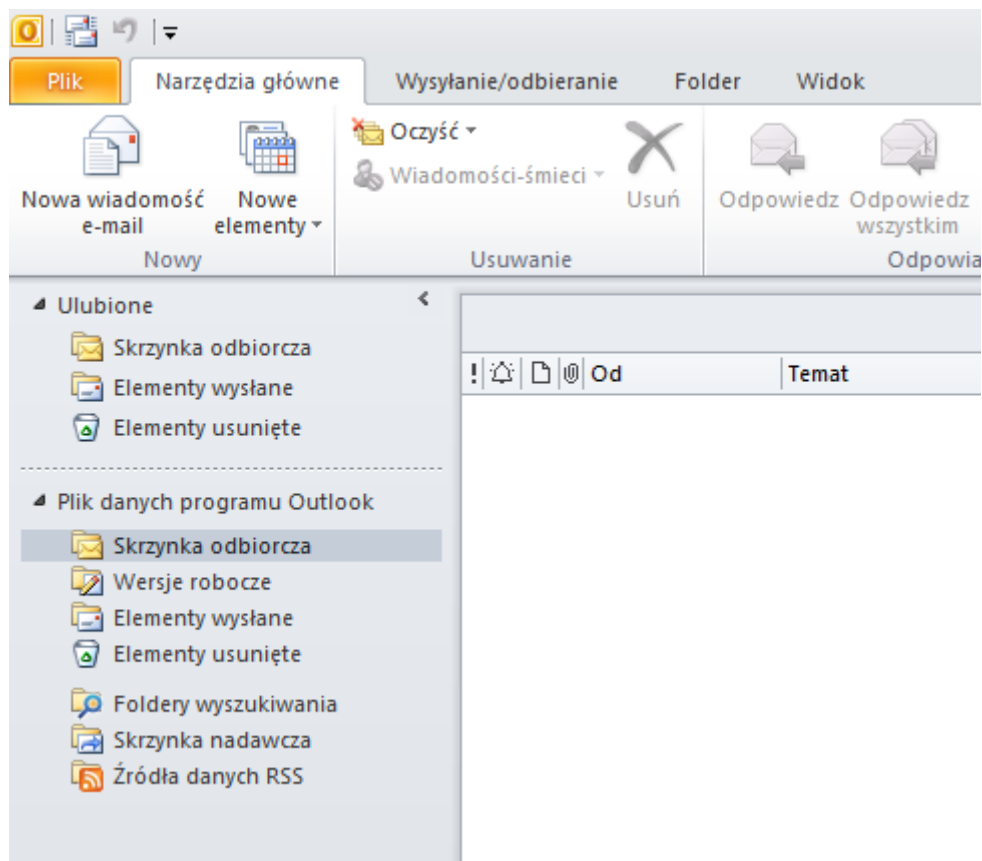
Plik
Narzędzia główne
Wysyłanie/odbieranie
Folder
Widok

Nowa wiadomość e-mail
Nowe elementy
Nowy

Oczyść
Wiadomości-śmieci
Usuń
Usuwanie

Odpowiedz
Odpowiedz wszystkim
Odpowia

Ulubione
Skrzynka odbiorcza
Elementy wysłane
Elementy usunięte

Plik danych programu Outlook
Skrzynka odbiorcza
Wersje robocze
Elementy wysłane
Elementy usunięte
Foldery wyszukiwania
Skrzynka nadawcza
Źródła danych RSS

!
Od
Temat